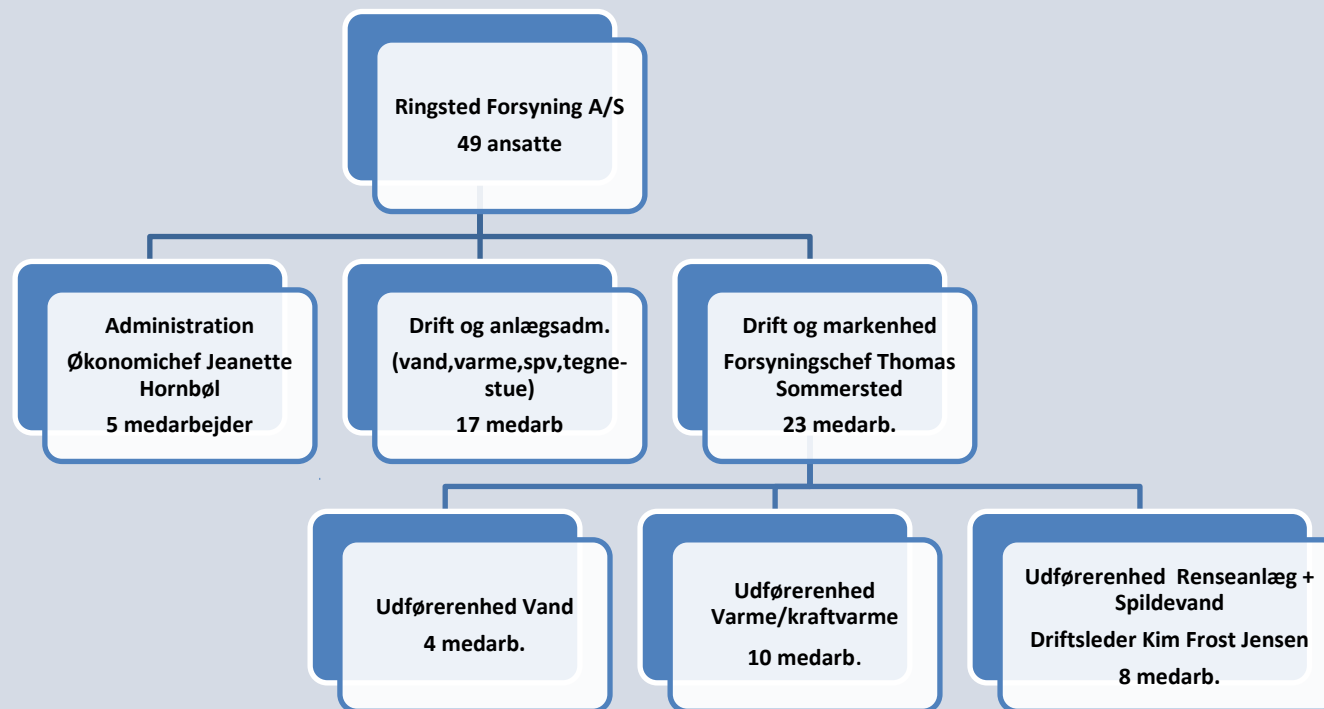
Ringsted Forsyning A/S
49 ansatte

Administration
Økonomichef Jeanette Hornbøl
5 medarbejder

Drift og anlægsadm.
(vand,varme,spv,tegnestue)
17 medarb

Drift og markenhed
Forsyningschef Thomas Sommersted
23 medarb.

Udførerenhed Vand
4 medarb.

Udførerenhed Varme/kraftvarme
10 medarb.

Udførerenhed Renseanlæg + Spildevand
Driftsleder Kim Frost Jensen
8 medarb.